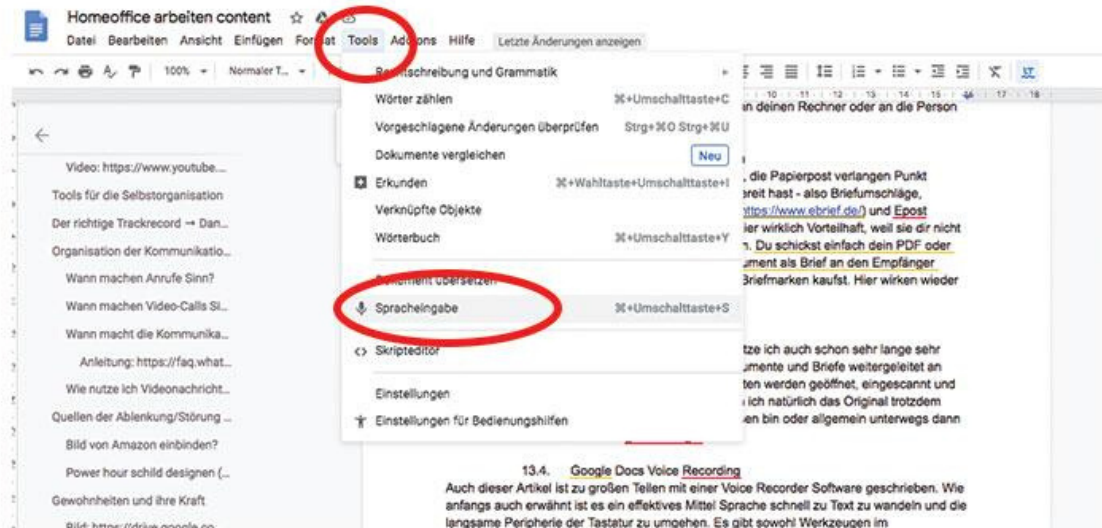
Homeoffice arbeiten content ☆

Datei Bearbeiten Ansicht Einfügen Format Tools Add-ons Hilfe Letzte Änderungen anzeigen

100% Normaler T...

Rechtschreibung und Grammatik
Wörter zählen ⌘+Umschalttaste+C
Vorgeschlagene Änderungen überprüfen Strg+⌘O Strg+⌘U
Dokumente vergleichen Neu
Erkunden ⌘+Wahltaste+Umschalttaste+I
Verknüpfte Objekte
Wörterbuch ⌘+Umschalttaste+Y
Dokument übersetzen
Spracheingabe ⌘+Umschalttaste+S
Skripteditor
Einstellungen
Einstellungen für Bedienungshilfen

Video: https://www.youtube...
Tools für die Selbstorganisation
Der richtige Trackrecord → Dan...
Organisation der Kommunikatio...
Wann machen Anrufe Sinn?
Wann machen Video-Calls Si...
Wann macht die Kommunika...
Anleitung: https://faq.what...
Wie nutze ich Videonachricht...
Quellen der Ablenkung/Störung ...
Bild von Amazon einbinden?
Power hour schild designen (...
Gewohnheiten und ihre Kraft
Bild: https://drive.google.co...

an deinen Rechner oder an die Person

, die Papierpost verlangen Punkt
ereit hast - also Briefumschläge,
https://www.ebrief.de/) und Epost
ier wirklich Vorteilhaft, weil sie dir nicht
n. Du schickst einfach dein PDF oder
ument als Brief an den Empfänger
Briefmarken kaufst. Hier wirken wieder

tze ich auch schon sehr lange sehr
umente und Briefe weitergeleitet an
ten werden geöffnet, eingescannt und
ich natürlich das Original trotzdem
n bin oder allgemein unterwegs dann

13.4. Google Docs Voice Recording
Auch dieser Artikel ist zu großen Teilen mit einer Voice Recorder Software geschrieben. Wie anfangs auch erwähnt ist es ein effektives Mittel Sprache schnell zu Text zu wandeln und die langsame Peripherie der Tastatur zu umgehen. Es gibt sowohl Werkzeugen im